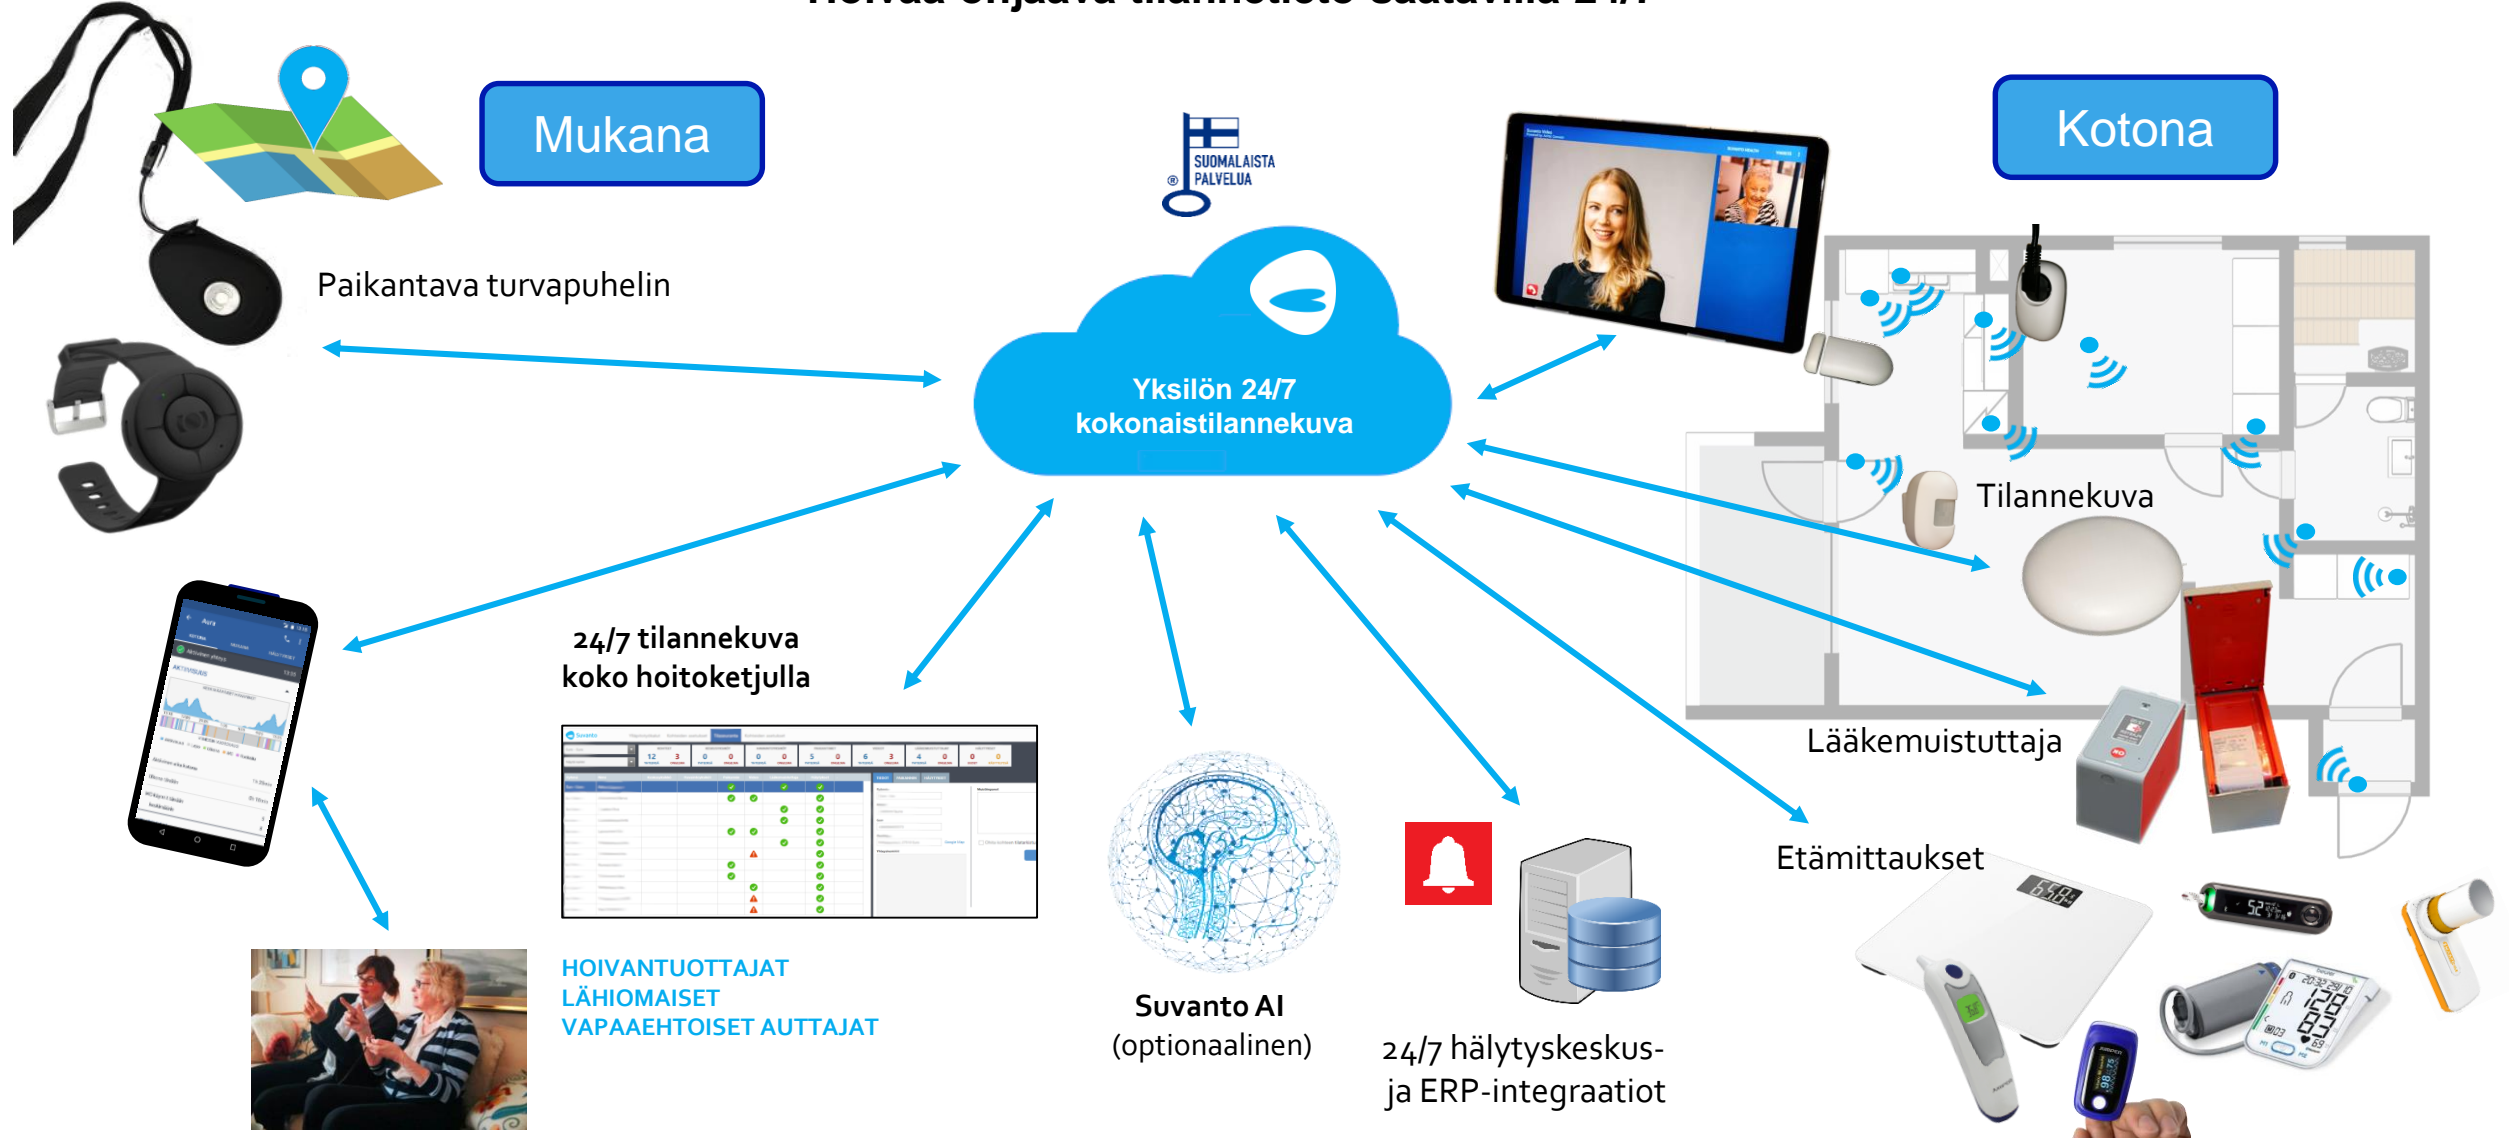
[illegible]

Mukana

SUOMALAISTA PALVELUA

Kotona

Paikantava turvapuhelin

Yksilön 24/7 kokonaistilannekuva

Tilannekuva

24/7 tilannekuva koko hoitoketjulla

Lääkemuistuttaja

Etämittaukset

HOIVANTUOTTAJAT
LÄHIOMAISET
VAPAAEHTOISET AUTTAJAT

Suvanto AI
(optionaalinen)

24/7 hälytyskeskus- ja ERP-integraatiot